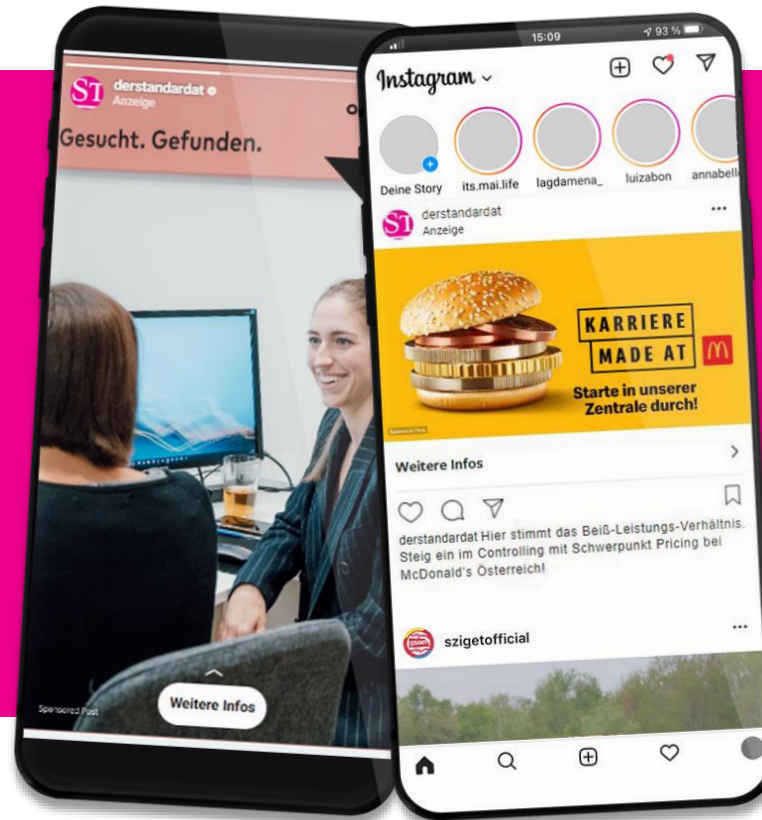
derstandardat
Anzeige

Gesucht. Gefunden.

Sponsored Post

Weitere Infos

15:09

93 %

Instagram

Deine Story

its.mai.life

lagdamena_

luizabon

annabell

derstandardat
Anzeige

KARRIERE MADE AT

Starte in unserer Zentrale durch!

Weitere Infos

derstandardat Hier stimmt das Beiß-Leistungs-Verhältnis. Steig ein im Controlling mit Schwerpunkt Pricing bei McDonald's Österreich!

szigetofficial